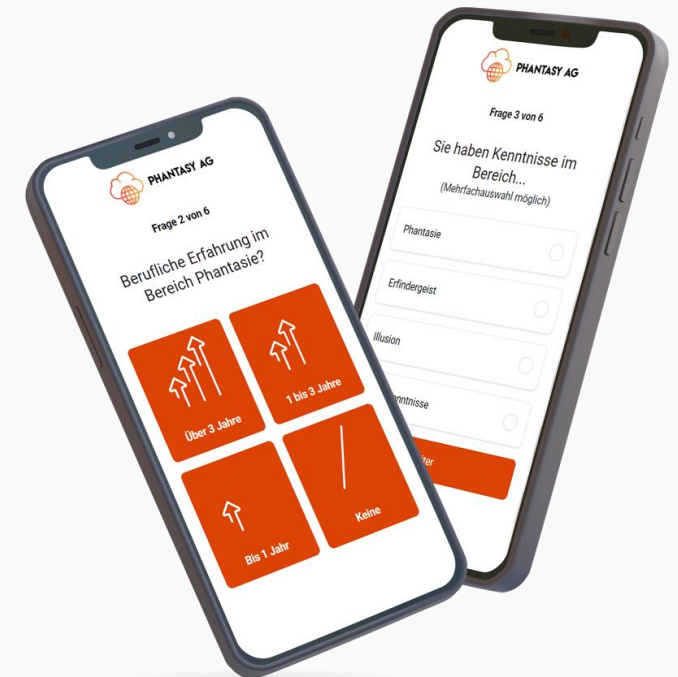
PHANTASY AG

Frage 2 von 6

Berufliche Erfahrung im Bereich Phantasie?

Über 3 Jahre

1 bis 3 Jahre

Bis 1 Jahr

Keine

PHANTASY AG

Frage 3 von 6

Sie haben Kenntnisse im Bereich...

(Mehrfachauswahl möglich)

Phantasie

Erfindergeist

Illusion

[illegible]nntnisse

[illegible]ter